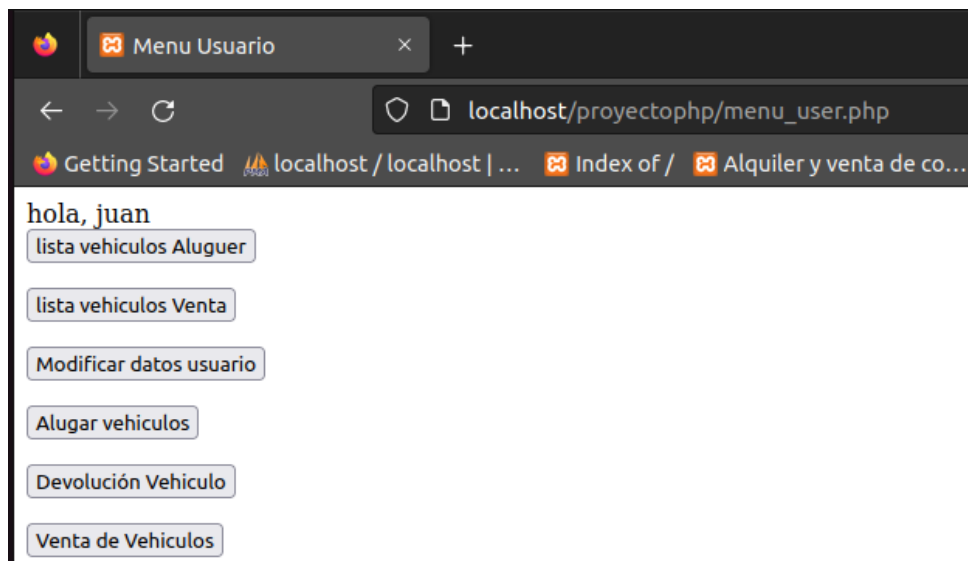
Menu Usuario ×
+
localhost/proyectophp/menu_user.php
Getting Started localhost / localhost | … Index of / Alquiler y venta de co…

hola, juan
lista vehiculos Aluguer

lista vehiculos Venta

Modificar datos usuario

Alugar vehiculos

Devolución Vehiculo

Venta de Vehiculos